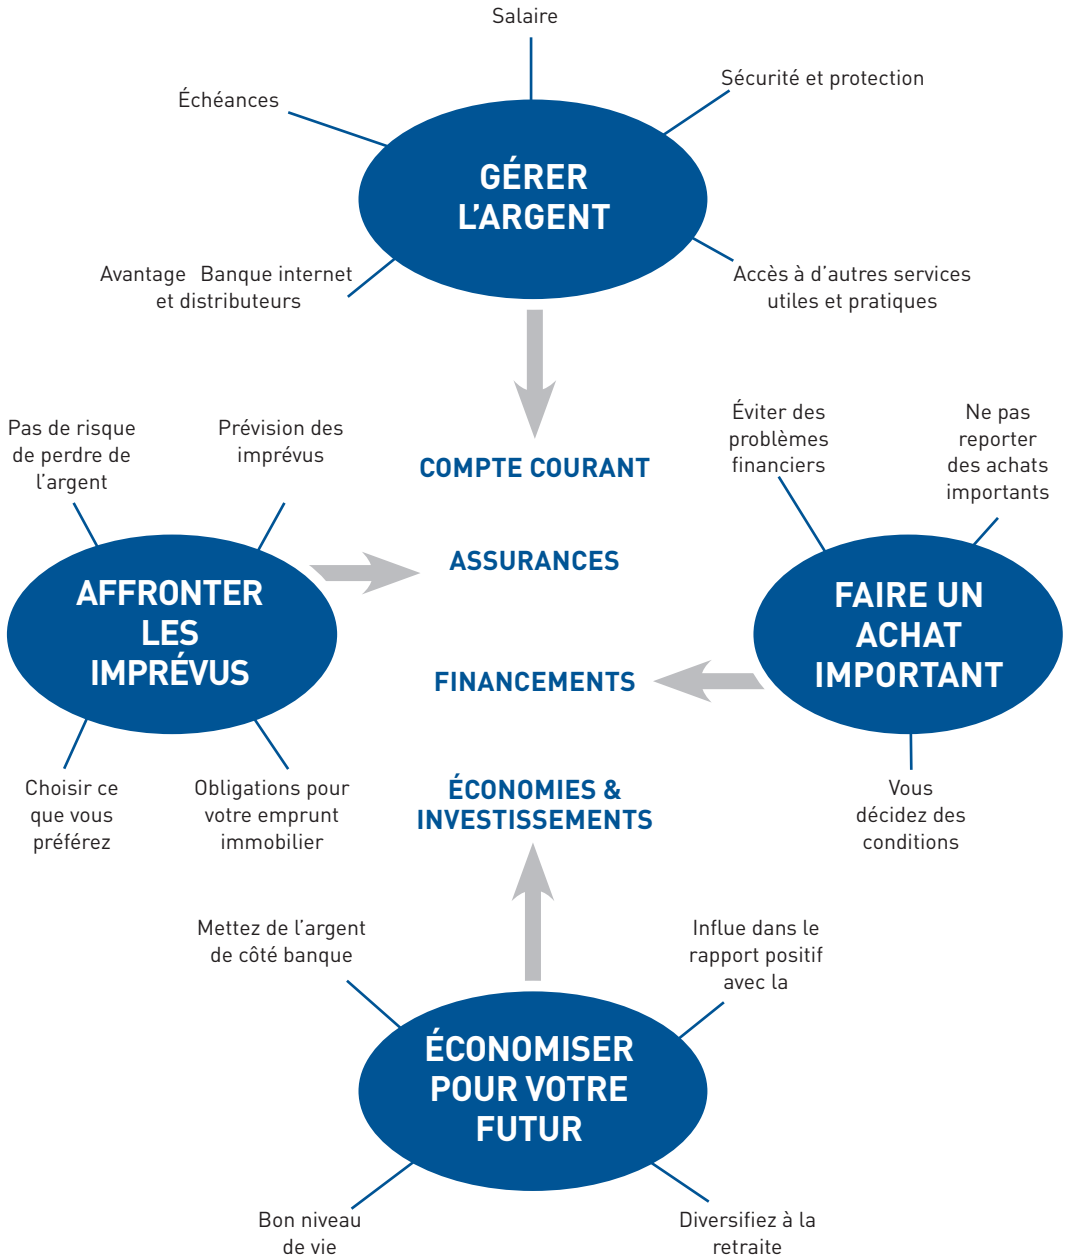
Salaire

Échéances

Sécurité et protection

GÉRER L'ARGENT

Avantage Banque internet et distributeurs

Accès à d'autres services utiles et pratiques

COMPTE COURANT

Pas de risque de perdre de l'argent

Prévision des imprévus

Éviter des problèmes financiers

Ne pas reporter des achats importants

AFFRONTER LES IMPRÉVUS

ASSURANCES

FAIRE UN ACHAT IMPORTANT

FINANCEMENTS

Choisir ce que vous préférez

Obligations pour votre emprunt immobilier

ÉCONOMIES & INVESTISSEMENTS

Vous décidez des conditions

Mettez de l'argent de côté banque

Influe dans le rapport positif avec la

ÉCONOMISER POUR VOTRE FUTUR

Bon niveau de vie

Diversifiez à la retraite